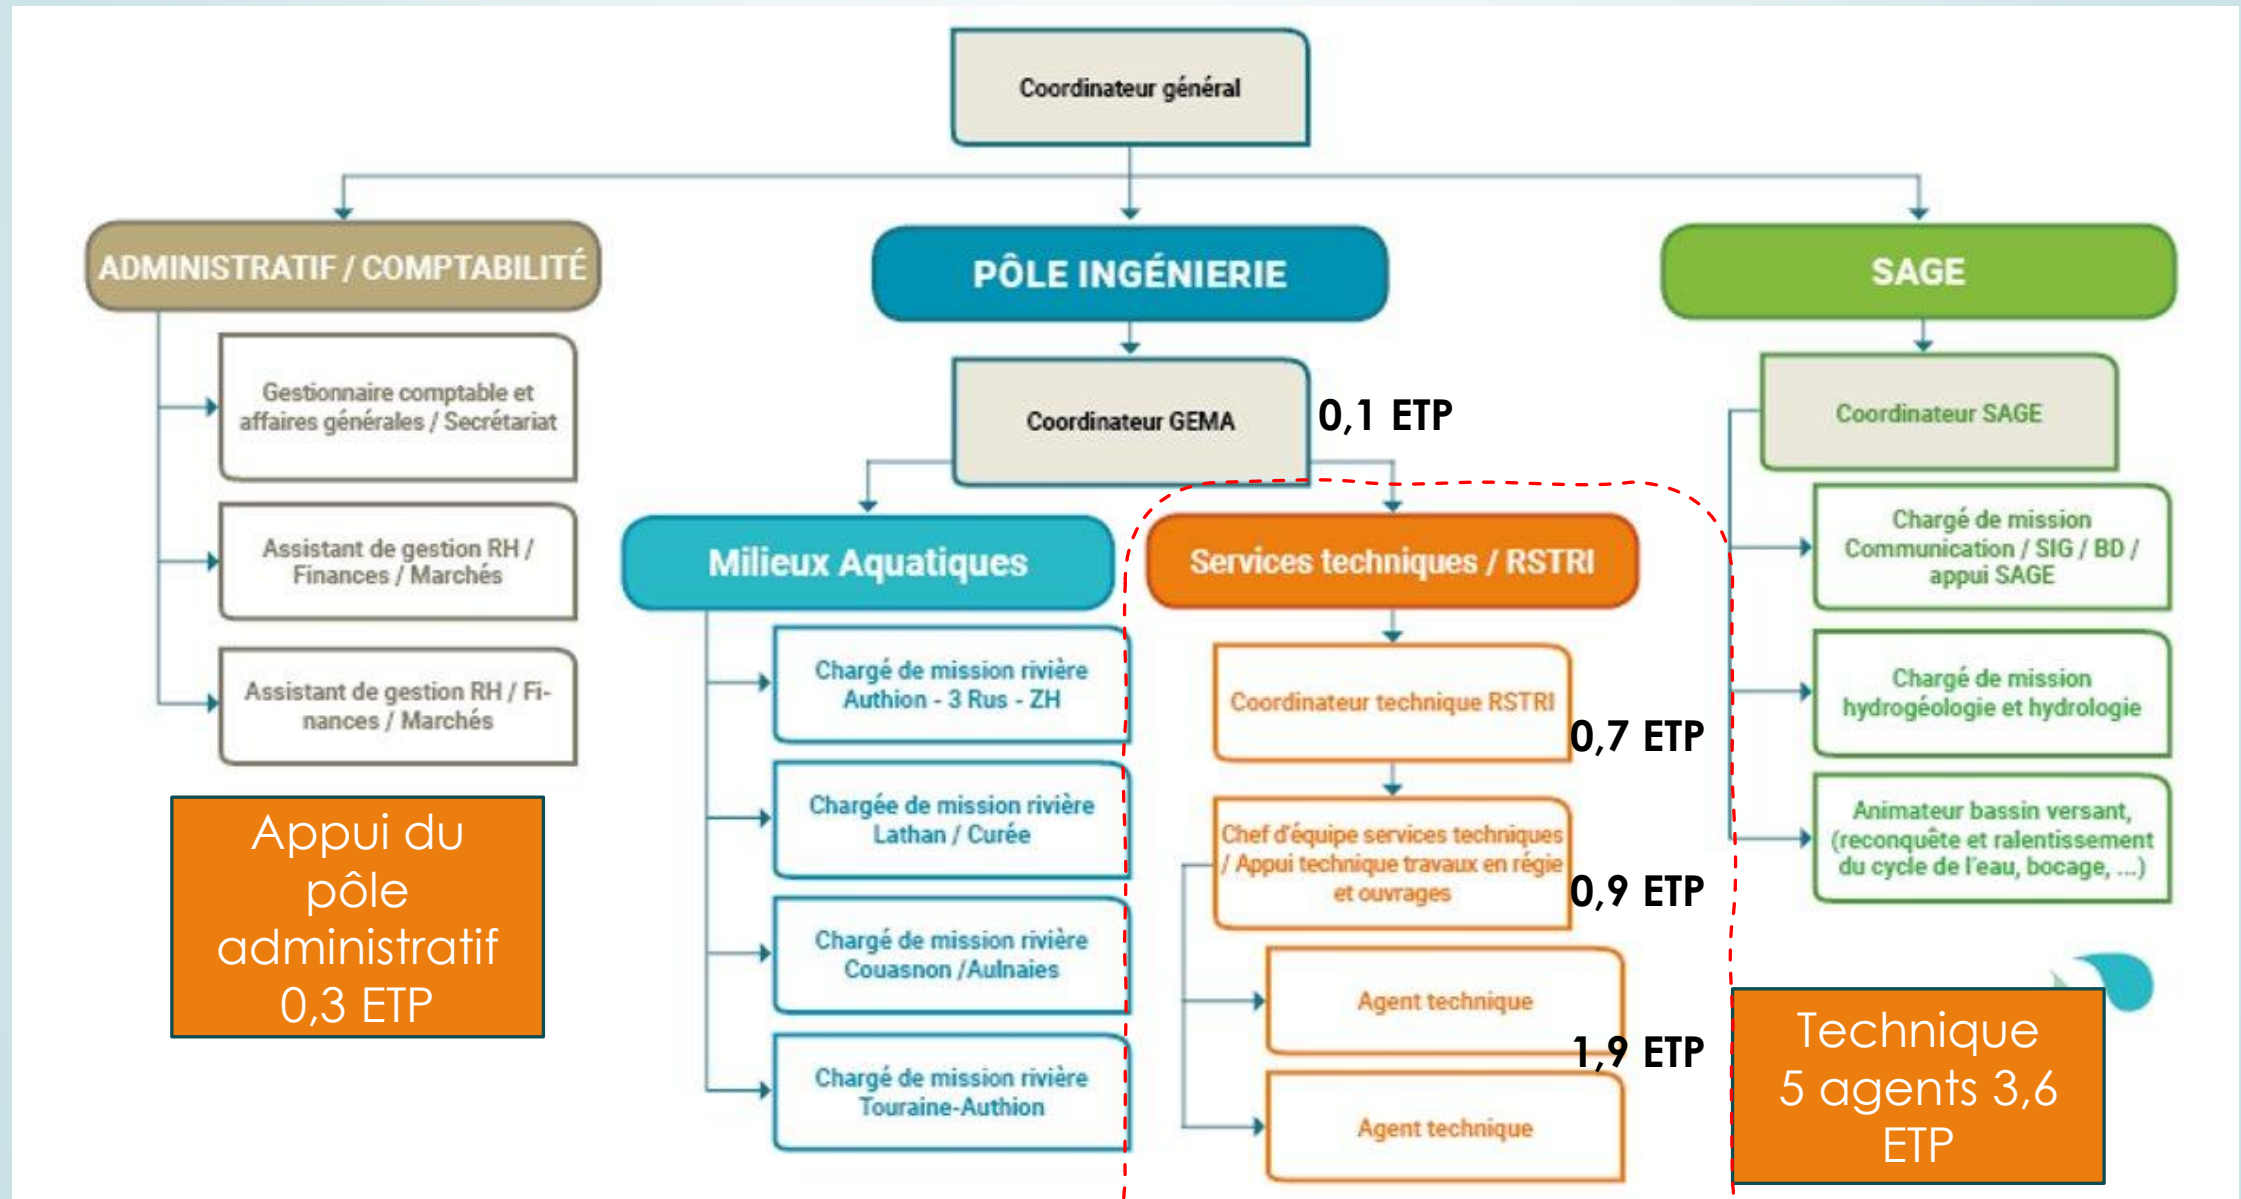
Coordinateur général

ADMINISTRATIF / COMPTABILITÉ

PÔLE INGÉNIERIE

SAGE

Gestionnaire comptable et affaires générales / Secrétariat

Assistant de gestion RH / Finances / Marchés

Assistant de gestion RH / Finances / Marchés

Appui du pôle administratif 0,3 ETP

Coordinateur GEMA

0,1 ETP

Milieux Aquatiques

Chargé de mission rivière Authion - 3 Rus - ZH

Chargée de mission rivière Lathan / Curée

Chargé de mission rivière Couasnon /Aulnaies

Chargé de mission rivière Touraine-Authion

Services techniques / RSTRI

Coordinateur technique RSTRI

0,7 ETP

Chef d'équipe services techniques / Appui technique travaux en régie et ouvrages

0,9 ETP

Agent technique

1,9 ETP

Agent technique

Coordinateur SAGE

Chargé de mission Communication / SIG / BD / appui SAGE

Chargé de mission hydrogéologie et hydrologie

Animateur bassin versant, (reconquête et ralentissement du cycle de l'eau, bocage, ...)

Technique 5 agents 3,6 ETP